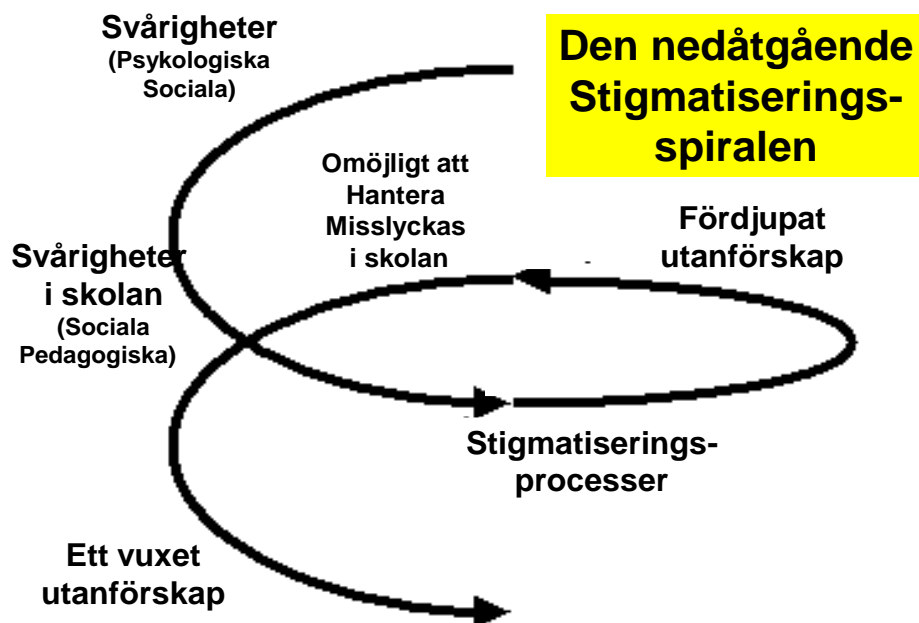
Den nedåtgående Stigmatiserings-spiralen

Svårigheter
(Psykologiska
Sociala)

Omöjligt att
Hantera
Misslyckas
i skolan

Fördjupat
utanförskap

Svårigheter
i skolan
(Sociala
Pedagogiska)

Stigmatiserings-
processer

Ett vuxet
utanförskap